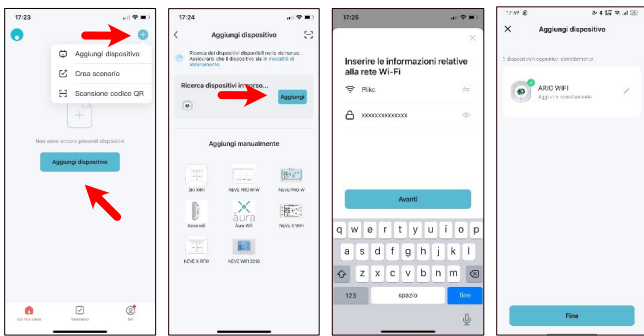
17:23

Aggiungi dispositivo
Crea scenario
Scansione codice QR

Non sono ancora presenti dispositivi

Aggiungi dispositivo

La mia casa
Scenario
Io

17:24

Aggiungi dispositivo

Ricerca dei dispositivi disponibili nelle vicinanze. Assicurarsi che il dispositivo sia in modalità di abbinamento.

Ricerca dispositivi in corso...
Aggiungi

Aggiungi manualmente

3H WIFI
NEVE PRO RFW
NEVE PRO W
Aura wifi
Aura Wifi
NEVE X WIFI
NEVE X RFW
NEVE WIFI 2018

17:25

Inserire le informazioni relative alla rete Wi-Fi

Pilko
xxxxxxxxxxxxxx

Avanti

q w e r t y u i o p
a s d f g h j k l
z x c v b n m
123
spazio
fine

Aggiungi dispositivo

1 dispositivi aggiunti correttamente

ARIO WIFI
Aggiunto correttamente

Fine